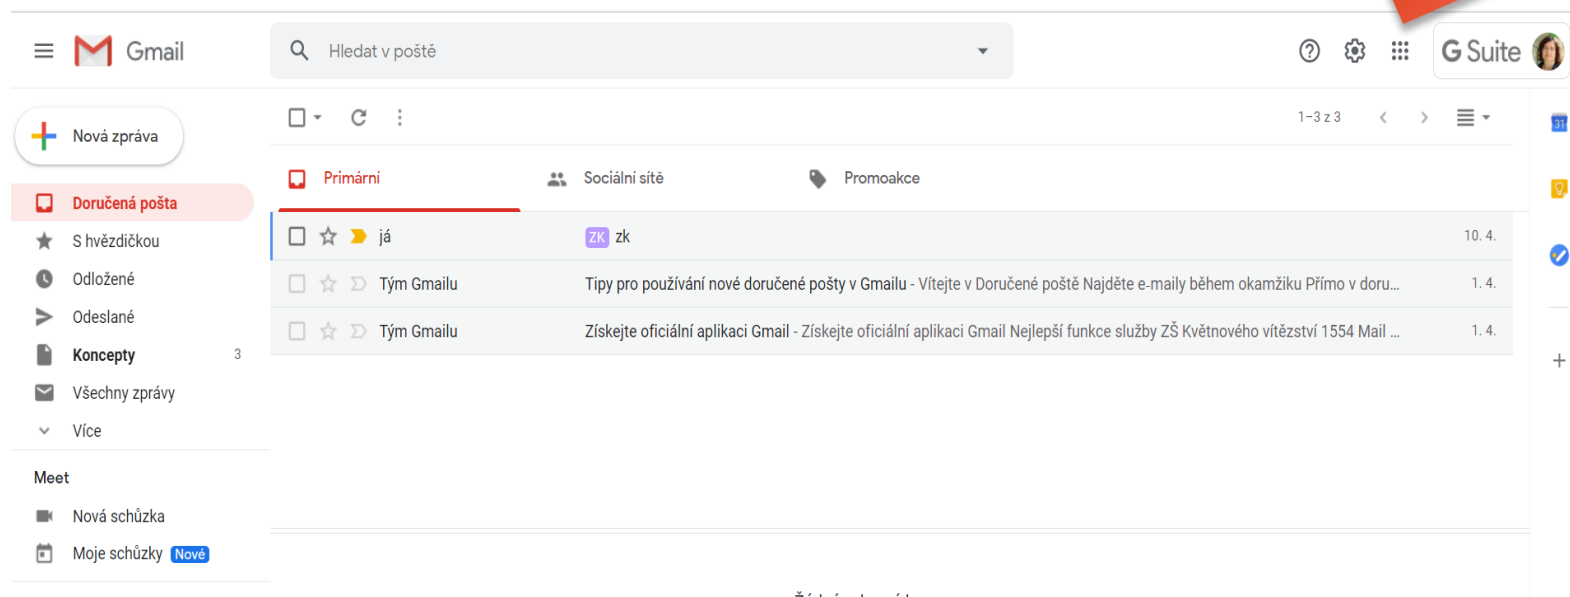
Gmail

Hledat v poště

G Suite

Nová zpráva

Doručená pošta
S hvězdičkou
Odložené
Odeslané
Koncepty 3
Všechny zprávy
Více

Meet
Nová schůzka
Moje schůzky Nové

1–3 z 3

Primární
Sociální sítě
Promoakce

já ZK zk 10. 4.
Tým Gmailu Tipy pro používání nové doručené pošty v Gmailu - Vítejte v Doručené poště Najděte e-maily během okamžiku Přímo v doru... 1. 4.
Tým Gmailu Získejte oficiální aplikaci Gmail - Získejte oficiální aplikaci Gmail Nejlepší funkce služby ZŠ Květnového vítězství 1554 Mail ... 1. 4.

31

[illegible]